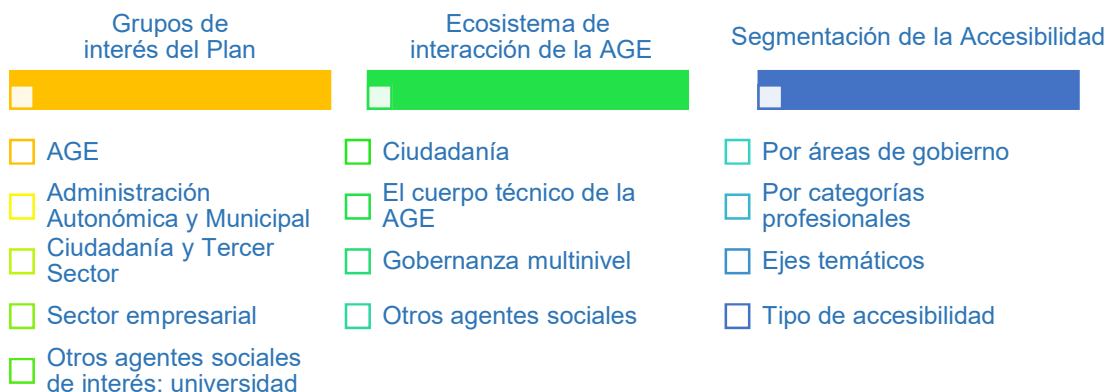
Grupos de interés del Plan

AGE

Administración Autonómica y Municipal

Ciudadanía y Tercer Sector

Sector empresarial

Otros agentes sociales de interés: universidad

Ecosistema de interacción de la AGE

Ciudadanía

El cuerpo técnico de la AGE

Gobernanza multinivel

Otros agentes sociales

Segmentación de la Accesibilidad

Por áreas de gobierno

Por categorías profesionales

Ejes temáticos

Tipo de accesibilidad